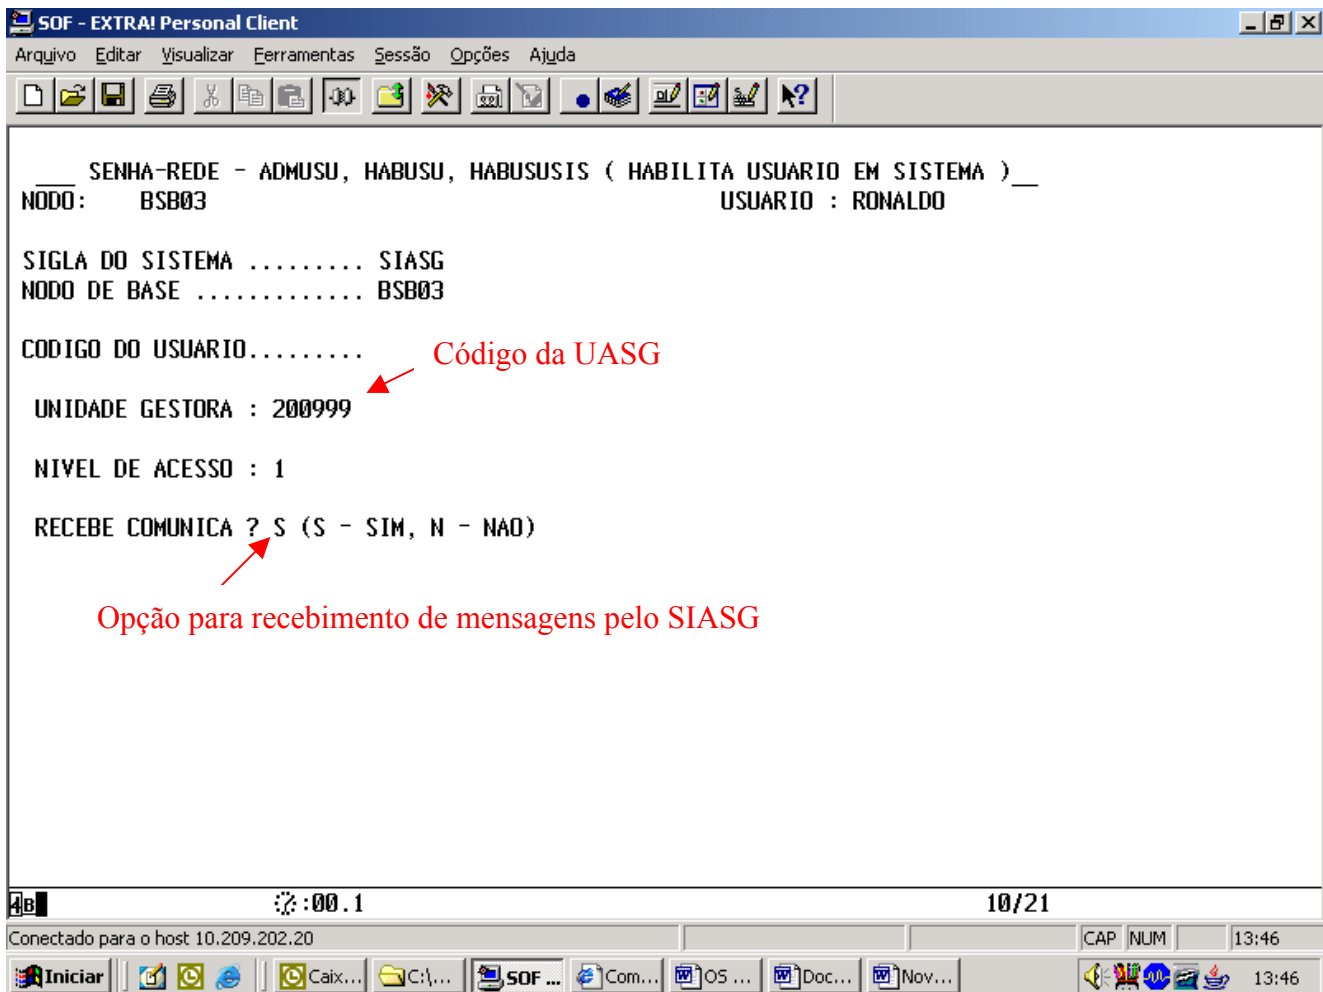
SOF - EXTRA! Personal Client

Arquivo Editar Visualizar Ferramentas Sessão Opções Ajuda

___ SENHA-REDE - ADMUSU, HABUSU, HABUSUSIS ( HABILITA USUARIO EM SISTEMA )__
NODO: BSB03 USUARIO : RONALDO

SIGLA DO SISTEMA ......... SIASG
NODO DE BASE ............. BSB03

CODIGO DO USUARIO.........

Código da UASG

UNIDADE GESTORA : 200999

NIVEL DE ACESSO : 1

RECEBE COMUNICA ? S (S - SIM, N - NAO)

Opção para recebimento de mensagens pelo SIASG

4B :00.1 10/21

Conectado para o host 10.209.202.20 CAP NUM 13:46

Iniciar Caix... C:\... SOF ... Com... OS ... Doc... Nov... 13:46